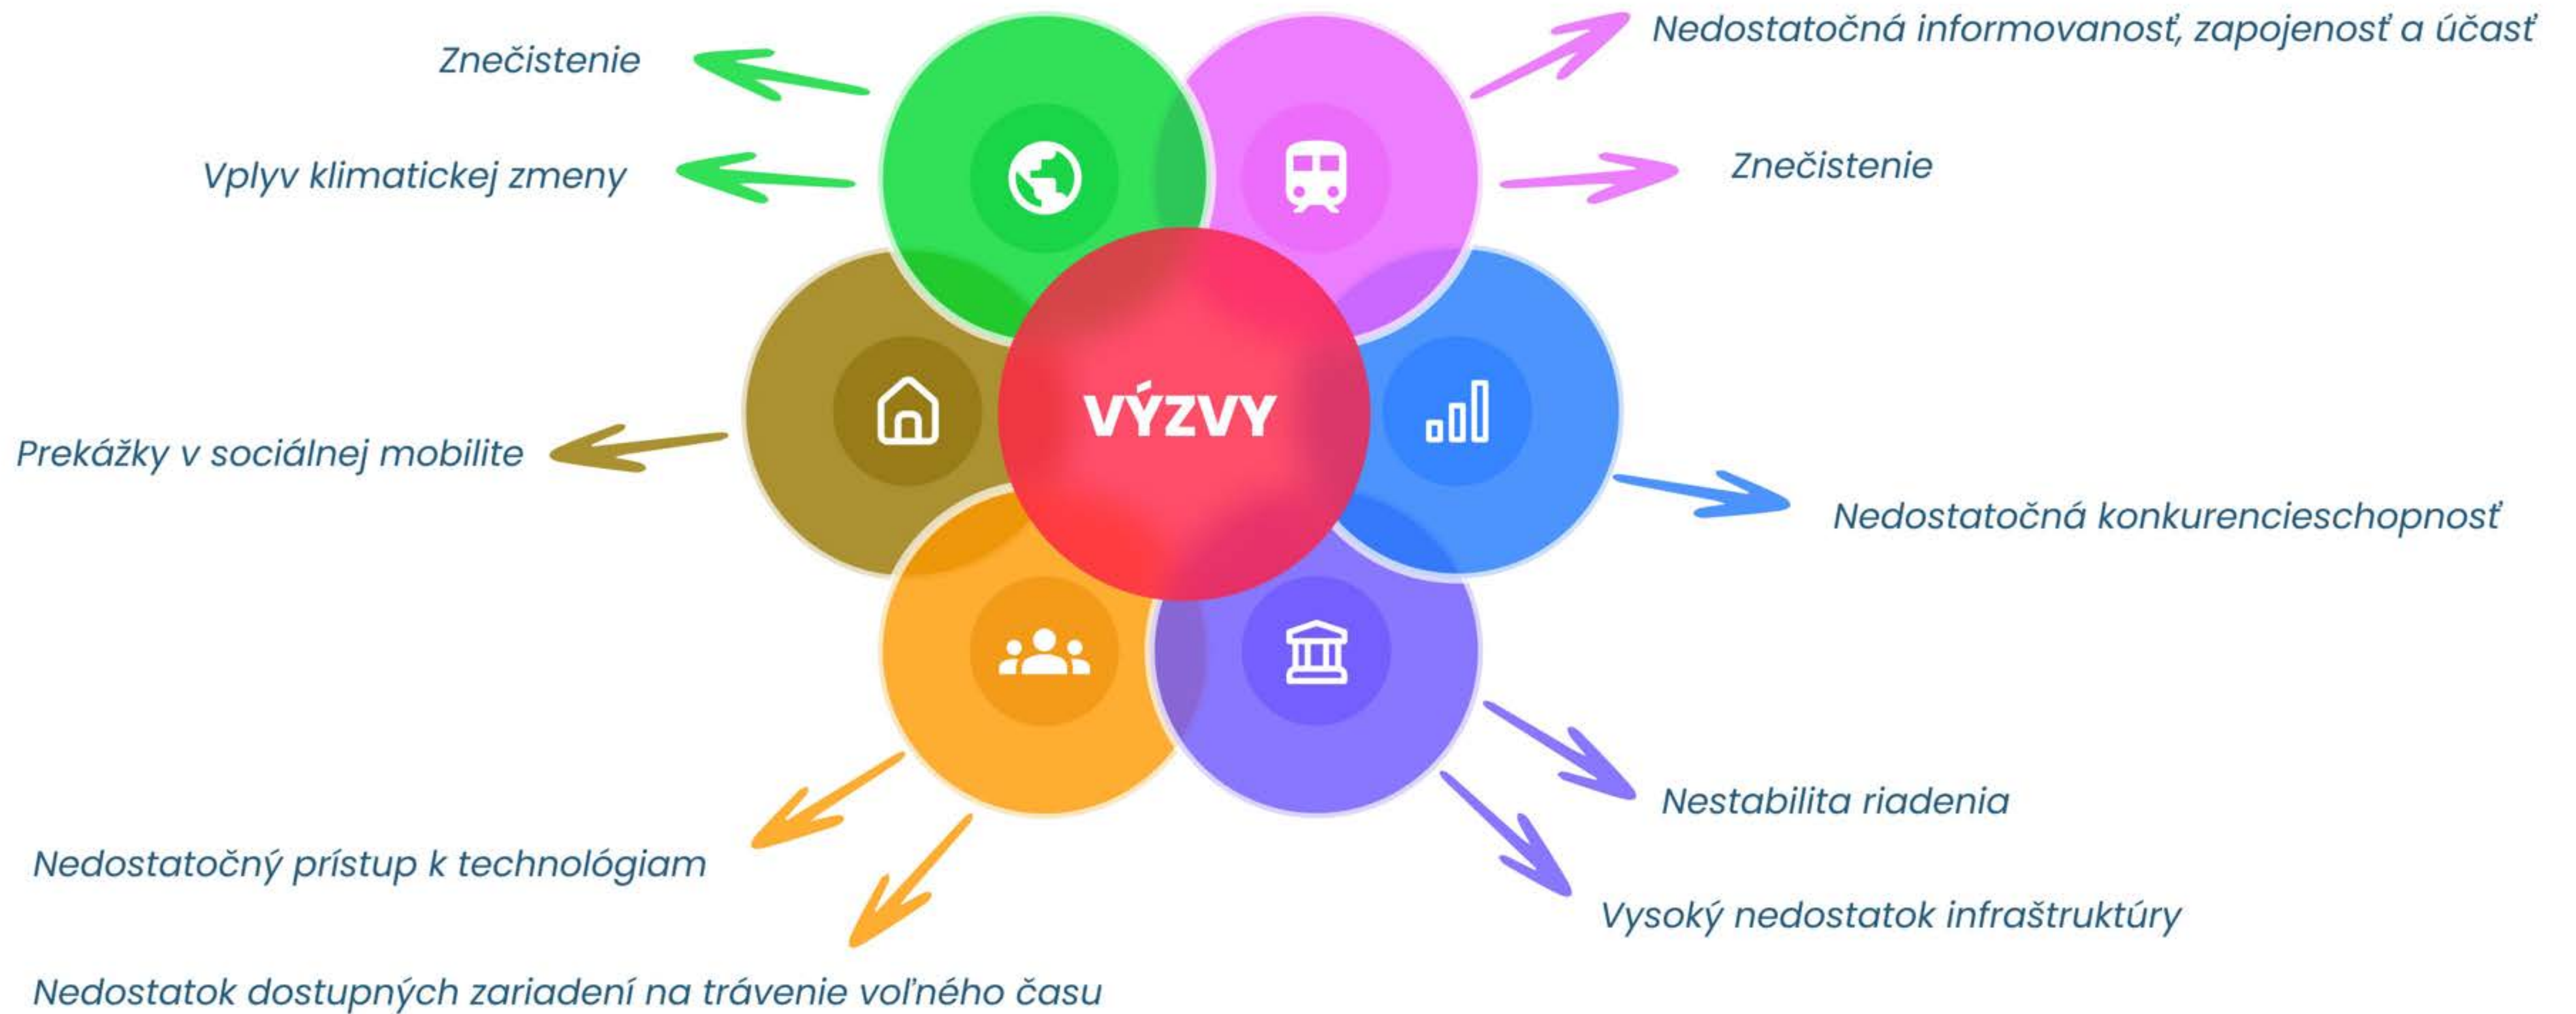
Znečistenie

Vplyv klimatickej zmeny

Nedostatočná informovanosť, zapojenosť a účasť

Znečistenie

VÝZVY

Prekážky v sociálnej mobilite

Nedostatočná konkurencieschopnosť

Nestabilita riadenia

Vysoký nedostatok infraštruktúry

Nedostatočný prístup k technológiam

Nedostatok dostupných zariadení na trávenie voľného času